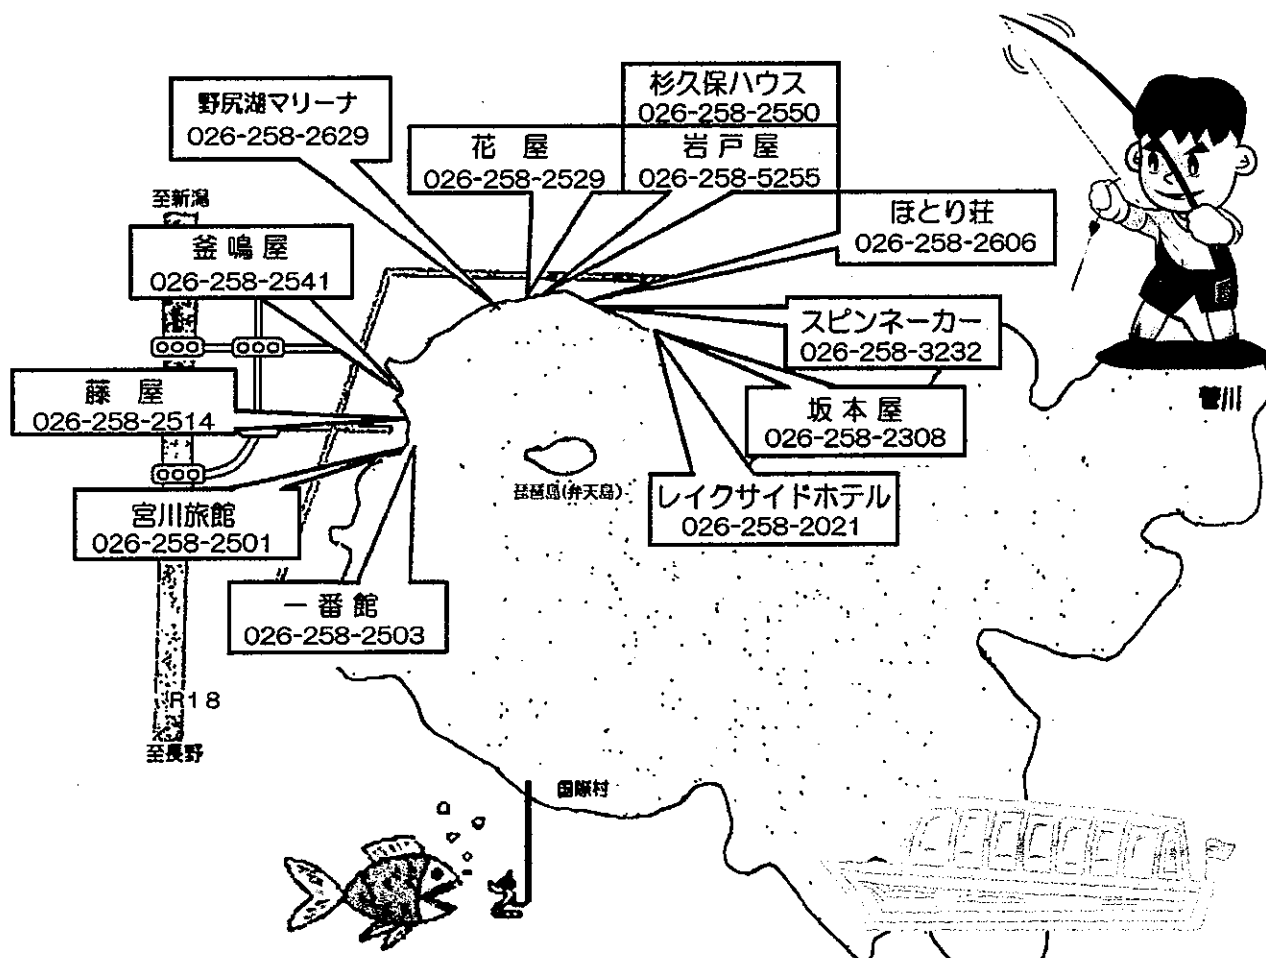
野尻湖マリーナ
026-258-2629

杉久保ハウス
026-258-2550

花 屋
026-258-2529

岩戸屋
026-258-5255

ほとり荘
026-258-2606

至新潟

釜鳴屋
026-258-2541

スピンネーカー
026-258-3232

藤 屋
026-258-2514

坂本屋
026-258-2308

菅川

琵琶島(弁天島)

レイクサイドホテル
026-258-2021

宮川旅館
026-258-2501

一番館
026-258-2503

R18

至長野

国際村